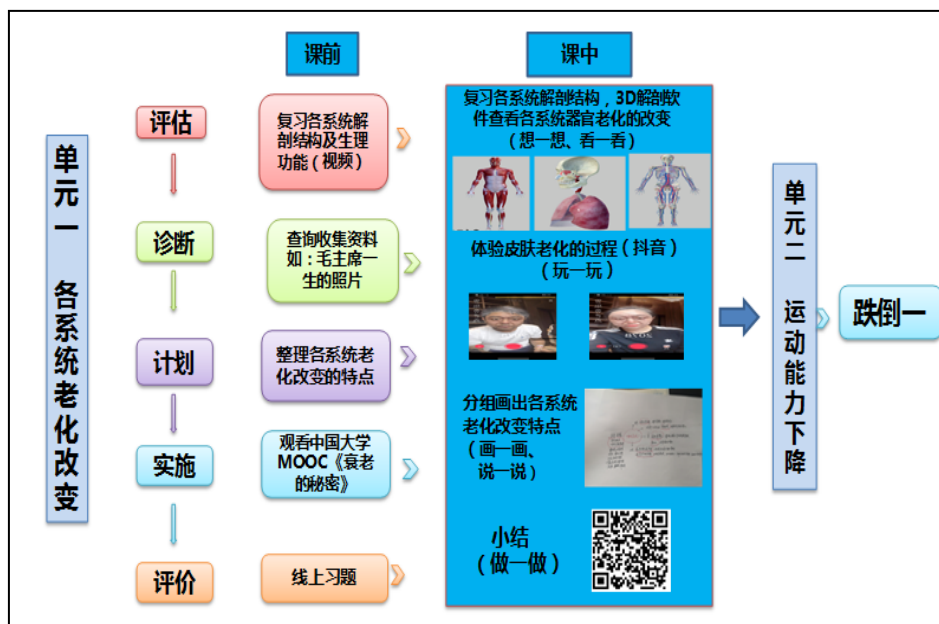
课前

课中

单元一 各系统老化改变

评估

诊断

计划

实施

评价

复习各系统解剖结构及生理功能（视频）

查询收集资料如：毛主席一生的照片

整理各系统老化改变的特点

观看中国大学MOOC《衰老的秘密》

线上习题

复习各系统解剖结构，3D解剖软件查看各系统器官老化的改变（想一想、看一看）

体验皮肤老化的过程（抖音）（玩一玩）

分组画出各系统老化改变特点（画一画、说一说）

小结（做一做）

单元二 运动能力下降

跌倒一